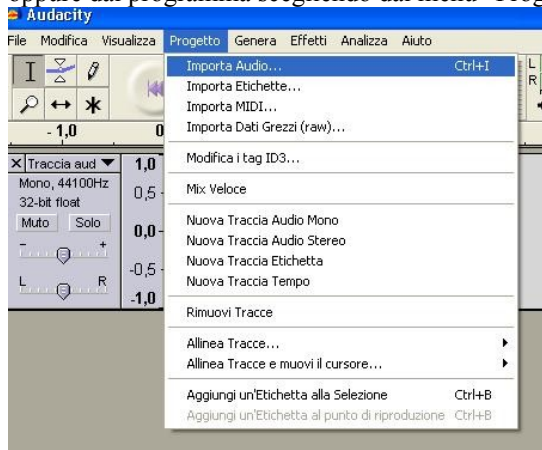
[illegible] dal programma scegliendo dal menu "Prog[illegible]

Audacity

File Modifica Visualizza Progetto Genera Effetti Analizza Aiuto

- 1,0

0

1,0

0,5

0,0

-0,5

-1,0

× Traccia aud ▼

Mono, 44100Hz

32-bit float

Muto Solo

- +

L R

Importa Audio... Ctrl+I

Importa Etichette...

Importa MIDI...

Importa Dati Grezzi (raw)...

Modifica i tag ID3...

Mix Veloce

Nuova Traccia Audio Mono

Nuova Traccia Audio Stereo

Nuova Traccia Etichetta

Nuova Traccia Tempo

Rimuovi Tracce

Allinea Tracce...

Allinea Tracce e muovi il cursore...

Aggiungi un'Etichetta alla Selezione Ctrl+B

Aggiungi un'Etichetta al punto di riproduzione Ctrl+B